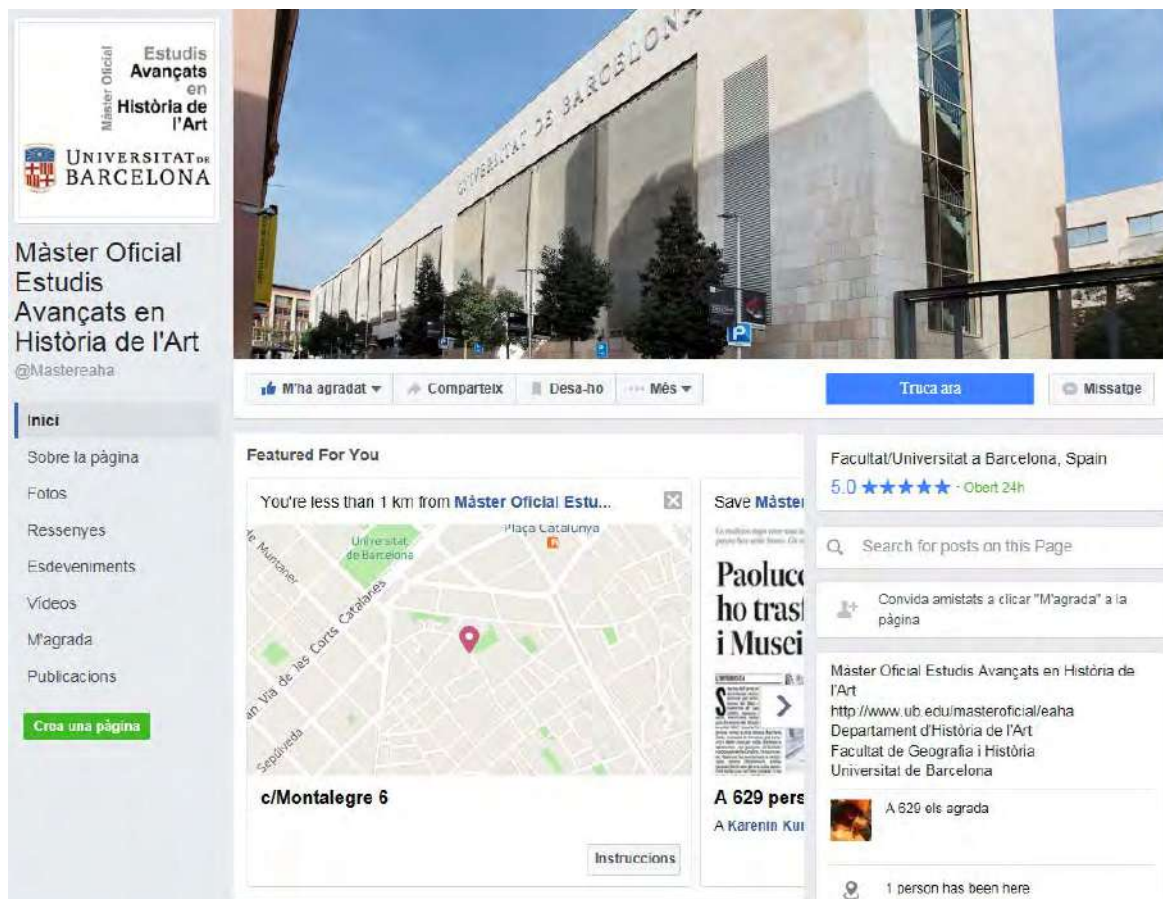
Màster Oficial
Estudis Avançats en Història de l'Art

UNIVERSITAT DE BARCELONA

UNIVERSITAT DE BARCELONA

Màster Oficial Estudis Avançats en Història de l'Art
@Mastereaha

Inici
Sobre la pàgina
Fotos
Ressenyes
Esdeveniments
Vídeos
M'agrada
Publicacions
Crea una pàgina

M'ha agradat ▾ Comparteix Desa-ho ··· Més ▾
Truca ara
Missatge

Featured For You

You're less than 1 km from Màster Oficial Estu...

Plaça Catalunya
Universitat de Barcelona
Muntaner
Gran Via de les Corts Catalanes
Sepúlveda

c/Montalegre 6

Instruccions

Save Màster

Paoluc
ho tras
i Musei

A 629 pers
A Karenin Ku

Facultat/Universitat a Barcelona, Spain
5.0 ★★★★★ · Obert 24h

Search for posts on this Page

Convida amistats a clicar "M'agrada" a la pàgina

Màster Oficial Estudis Avançats en Història de l'Art
http://www.ub.edu/masteroficial/eaha
Departament d'Història de l'Art
Facultat de Geografia i Història
Universitat de Barcelona

A 629 els agrada

1 person has been here